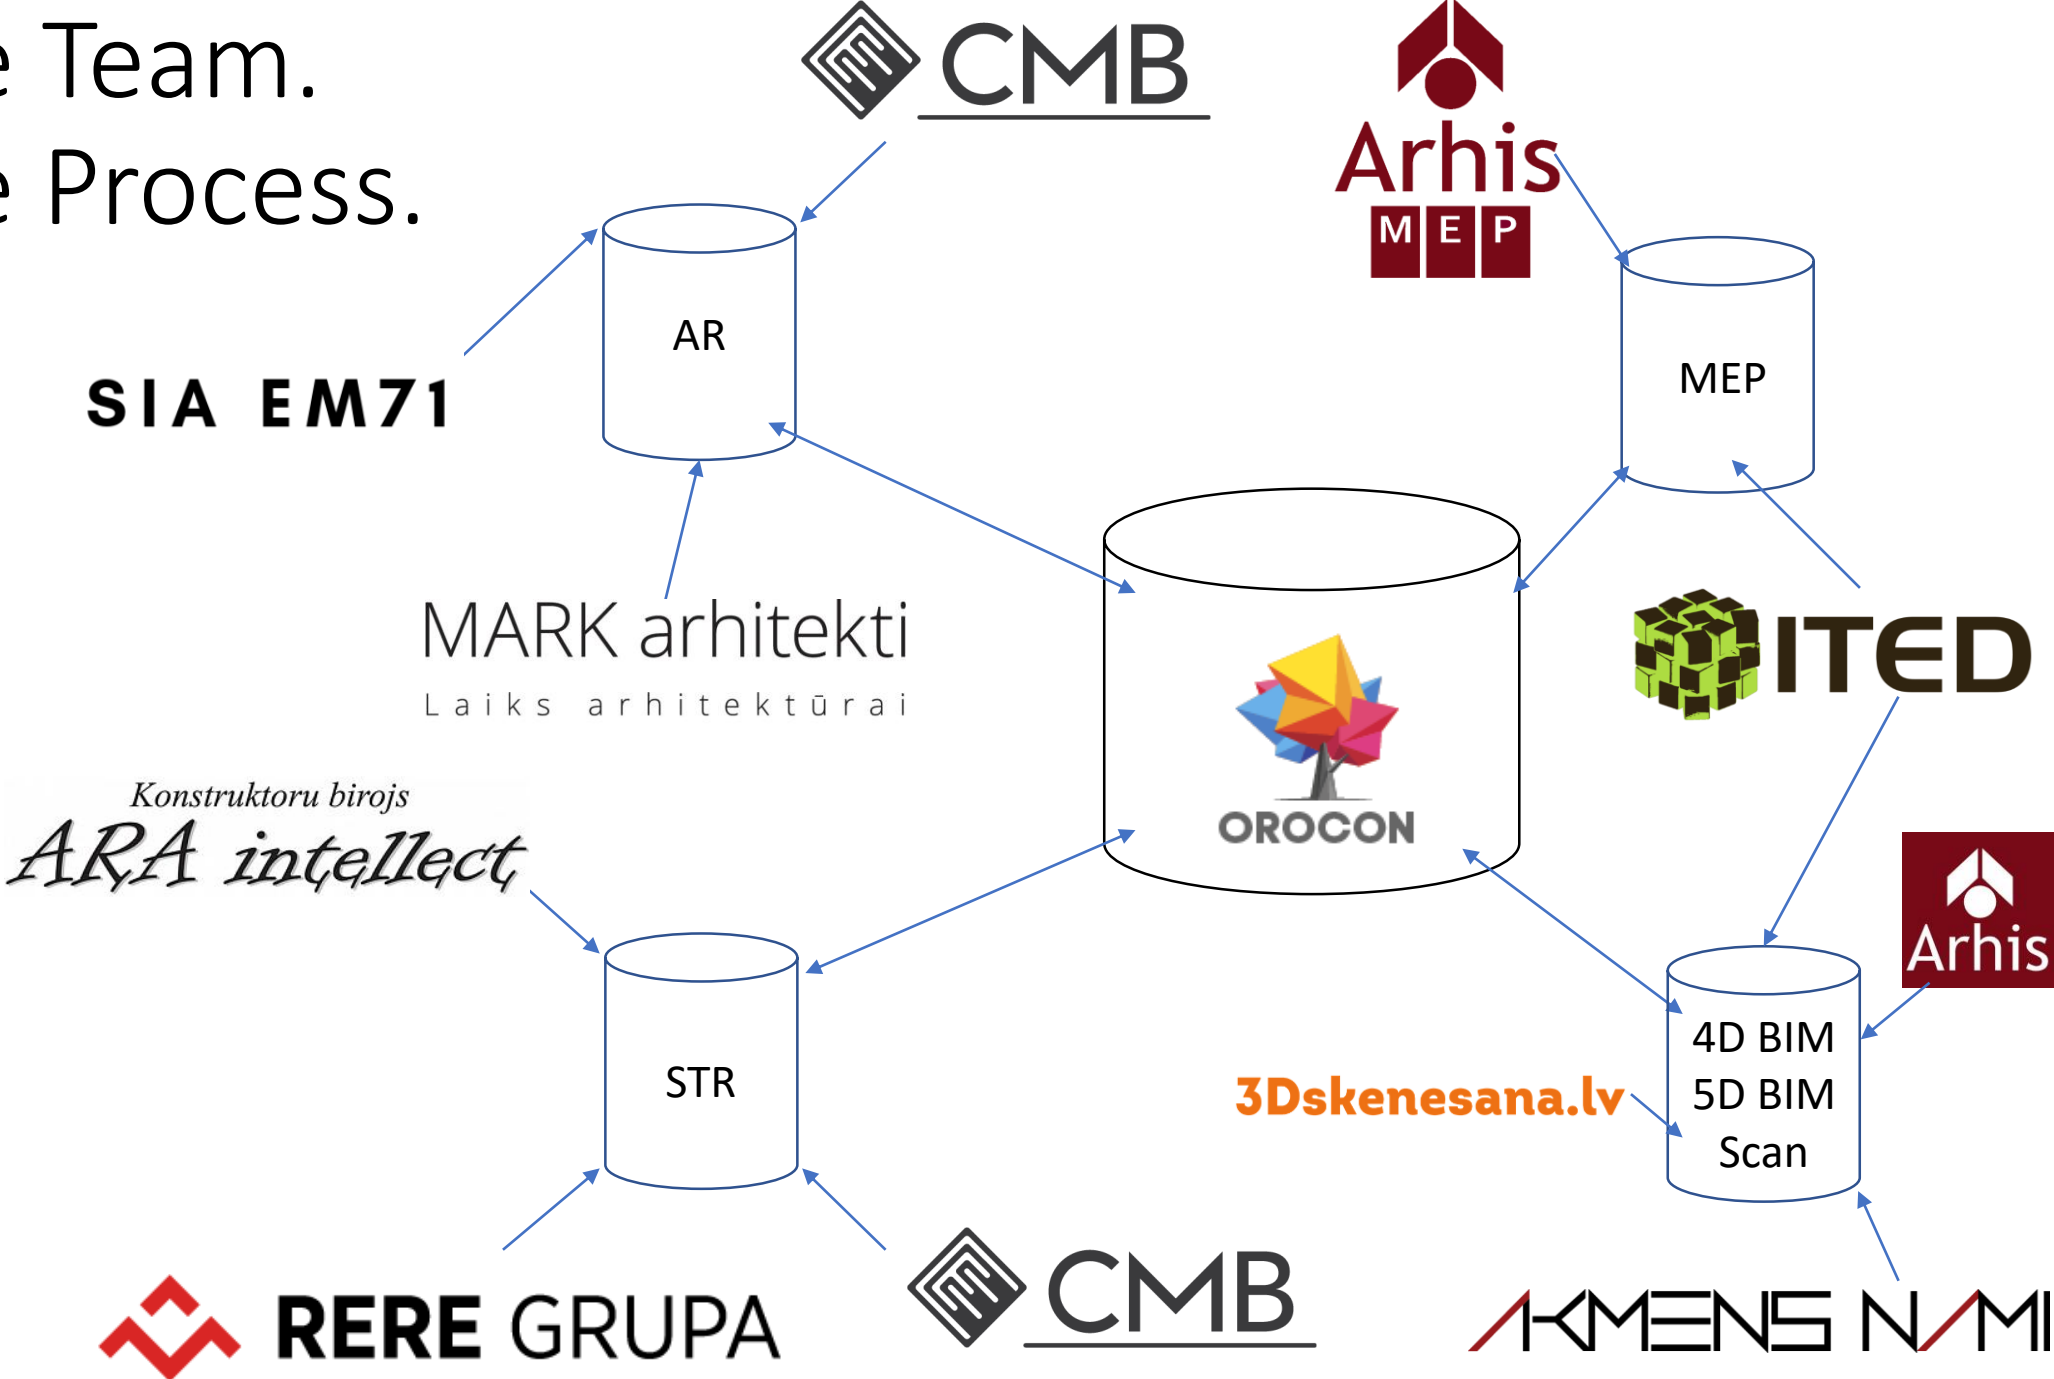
e Team.
e Process.

CMB

Arhis
MEP

AR

MEP

SIA EM71

MARK arhitekti
Laiks arhitektūrai

ITED

OROCON

Konstruktoru birojs
ARA intellect

Arhis

STR

4D BIM
5D BIM
Scan

3Dskenesana.lv

RERE GRUPA

CMB

AKMENS NAMI